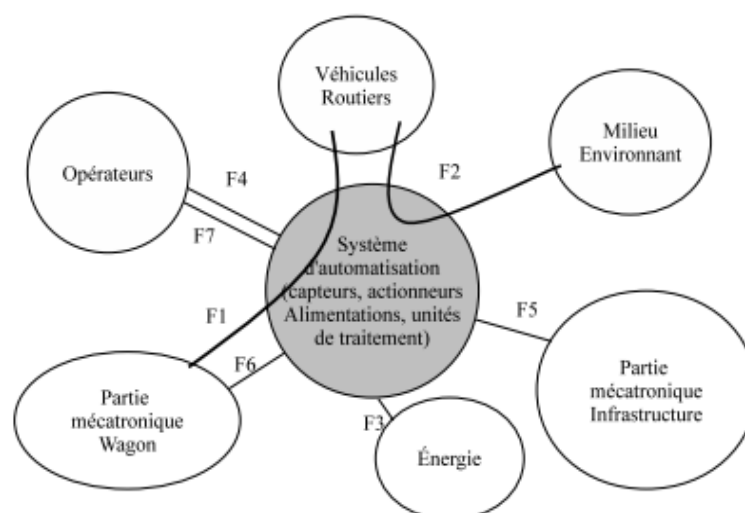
Véhicules Routiers

Milieu Environnant

Opérateurs

F4

F2

F7

Système d'automatisation (capteurs, actionneurs Alimentations, unités de traitement)

F1

F5

F6

Partie mécatronique Wagon

Partie mécatronique Infrastructure

F3

Énergie